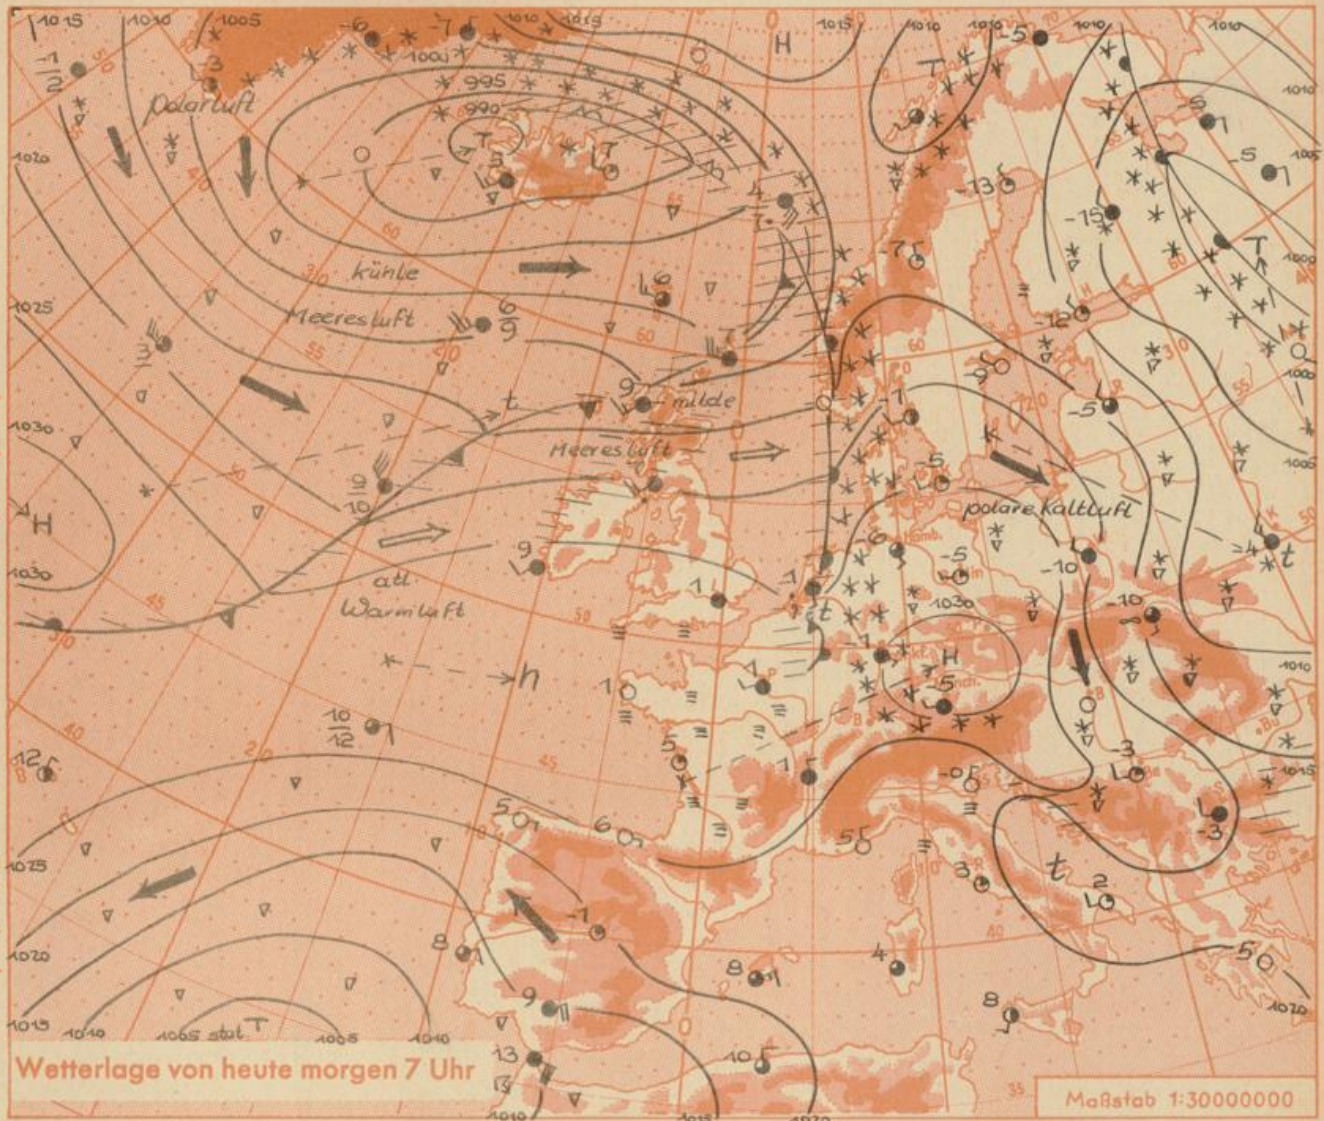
Polarluft

kühle Meeresluft

milde Meeresluft

polare Kaltluft

atl. Warmluft

H

H

H

T

T

h

t

t

t

995

990

1000

1005

1010

1015

1020

1025

1030

Wetterlage von heute morgen 7 Uhr

Maßstab 1:30000000